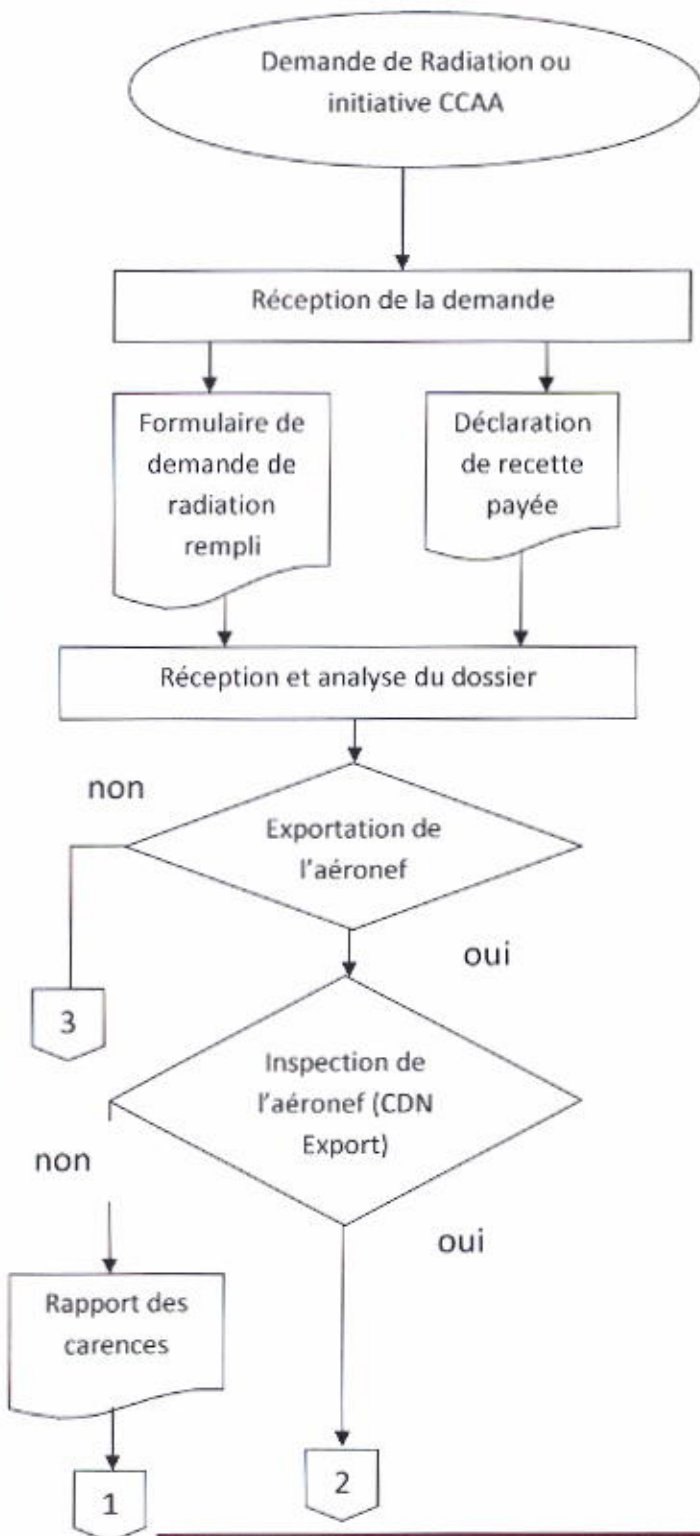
Demande de Radiation ou initiative CCAA

Réception de la demande

Formulaire de demande de radiation rempli

Déclaration de recette payée

Réception et analyse du dossier

non

Exportation de l'aéronef

oui

3

Inspection de l'aéronef (CDN Export)

non

oui

Rapport des carences

1

2